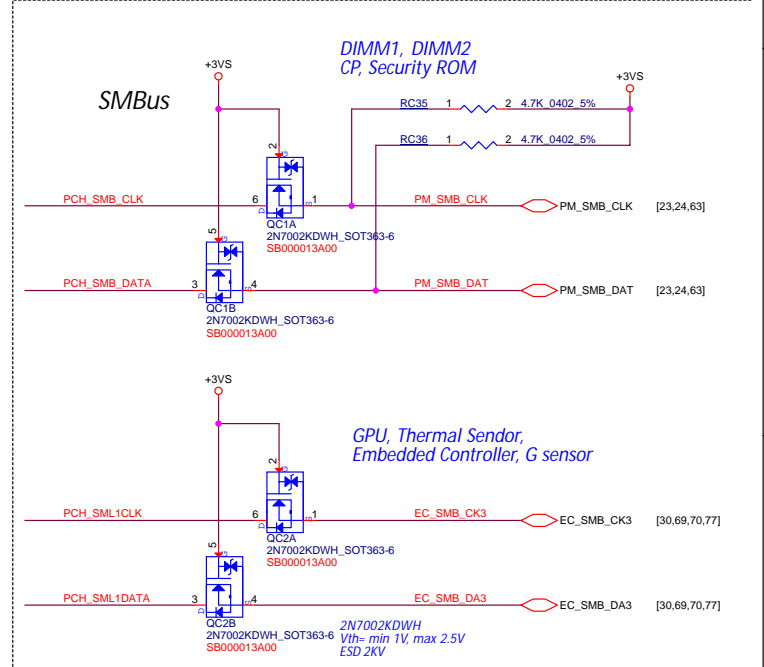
DIMM1, DIMM2
CP, Security ROM

SMBus

+3VS

+3VS

RC35 1 2 4.7K_0402_5%

RC36 1 2 4.7K_0402_5%

2

PCH_SMB_CLK 6 1 PM_SMB_CLK PM_SMB_CLK [23,24,63]

QC1A
2N7002KDWH_SOT363-6
SB000013A00

5

PCH_SMB_DATA 3 4 PM_SMB_DAT PM_SMB_DAT [23,24,63]

QC1B
2N7002KDWH_SOT363-6
SB000013A00

+3VS

GPU, Thermal Sendor,
Embedded Controller, G sensor

2

PCH_SML1CLK 6 1 EC_SMB_CK3 EC_SMB_CK3 [30,69,70,77]

QC2A
2N7002KDWH_SOT363-6
SB000013A00

5

PCH_SML1DATA 3 4 EC_SMB_DA3 EC_SMB_DA3 [30,69,70,77]

QC2B
2N7002KDWH_SOT363-6
SB000013A00

2N7002KDWH
Vth= min 1V, max 2.5V
ESD 2KV